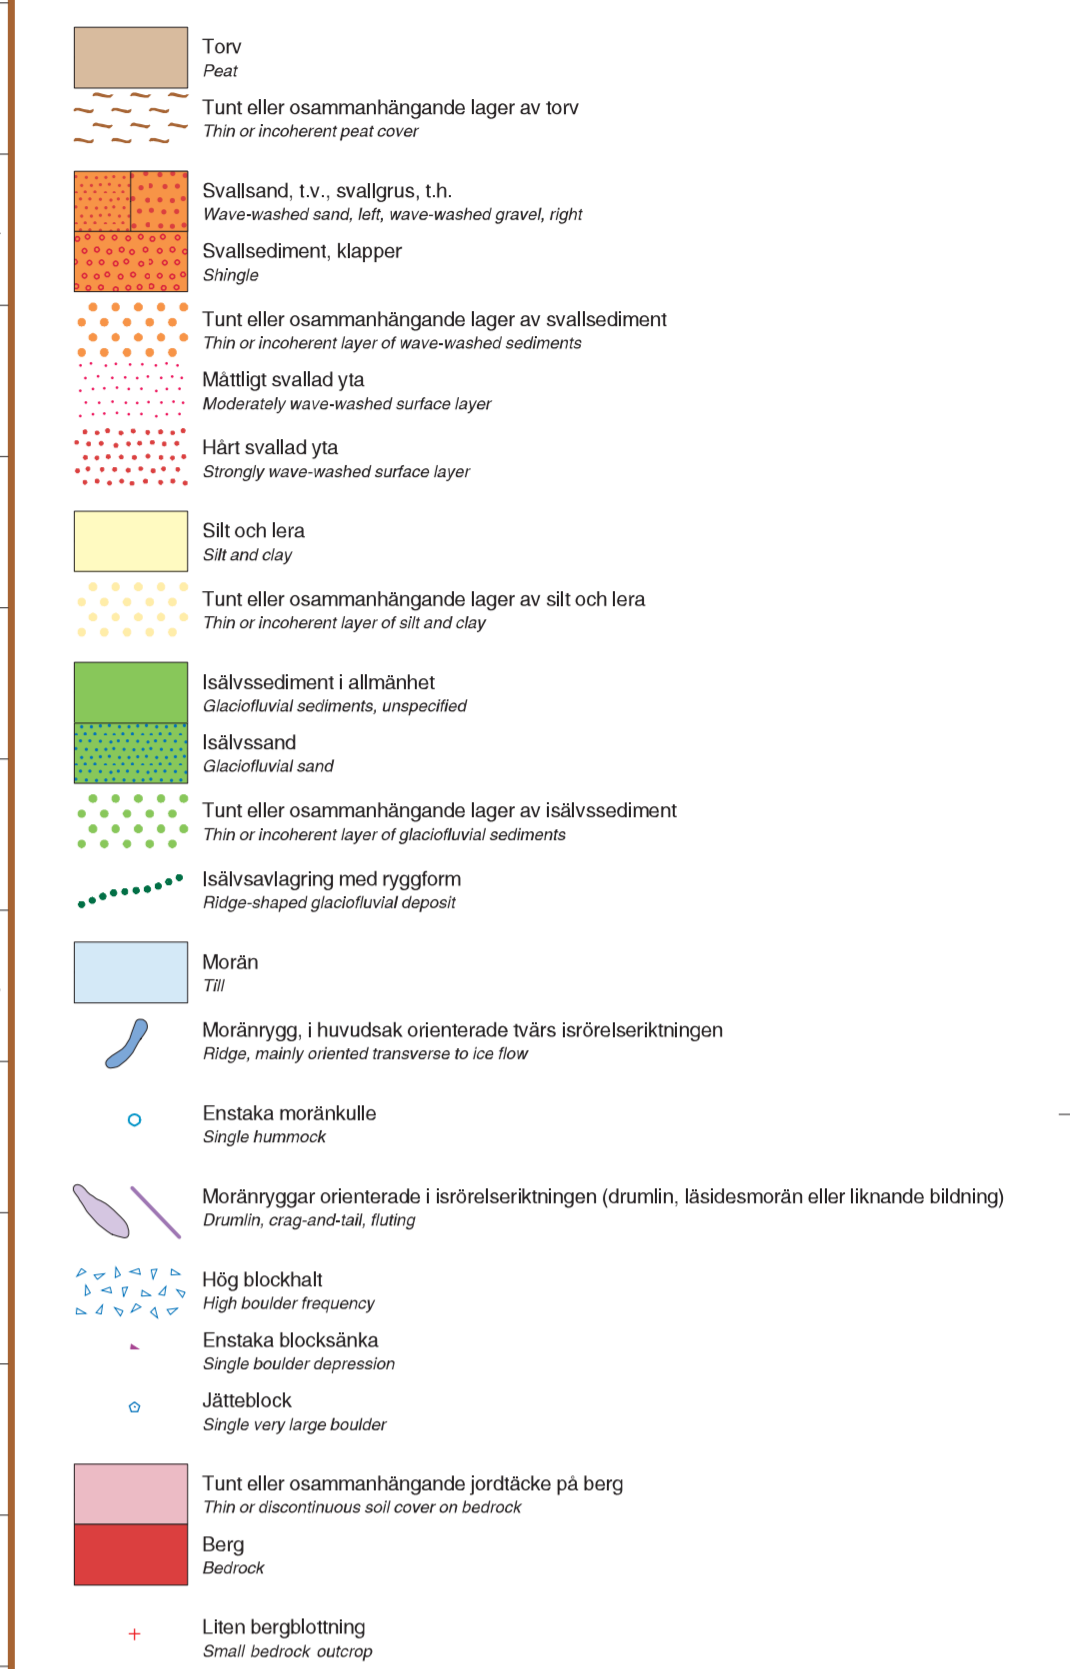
Torv
*Peat*

Tunt eller osammanhängande lager av torv
*Thin or incoherent peat cover*

Svallsand, t.v., svallgrus, t.h.
*Wave-washed sand, left, wave-washed gravel, right*

Svallsediment, klapper
*Shingle*

Tunt eller osammanhängande lager av svallsediment
*Thin or incoherent layer of wave-washed sediments*

Måttligt svallad yta
*Moderately wave-washed surface layer*

Hårt svallad yta
*Strongly wave-washed surface layer*

Silt och lera
*Silt and clay*

Tunt eller osammanhängande lager av silt och lera
*Thin or incoherent layer of silt and clay*

Isälvssediment i allmänhet
*Glaciofluvial sediments, unspecified*

Isälvssand
*Glaciofluvial sand*

Tunt eller osammanhängande lager av isälvssediment
*Thin or incoherent layer of glaciofluvial sediments*

Isälvsavlagring med ryggform
*Ridge-shaped glaciofluvial deposit*

Morän
*Till*

Moränrygg, i huvudsak orienterade tvärs isrörelseriktningen
*Ridge, mainly oriented transverse to ice flow*

Enstaka moränkulle
*Single hummock*

Moränryggar orienterade i isrörelseriktningen (drumlin, läsidesmorän eller liknande bildning)
*Drumlin, crag-and-tail, fluting*

Hög blockhalt
*High boulder frequency*

Enstaka blocksänka
*Single boulder depression*

Jätteblock
*Single very large boulder*

Tunt eller osammanhängande jordtäcke på berg
*Thin or discontinuous soil cover on bedrock*

Berg
*Bedrock*

Liten bergblottning
*Small bedrock outcrop*